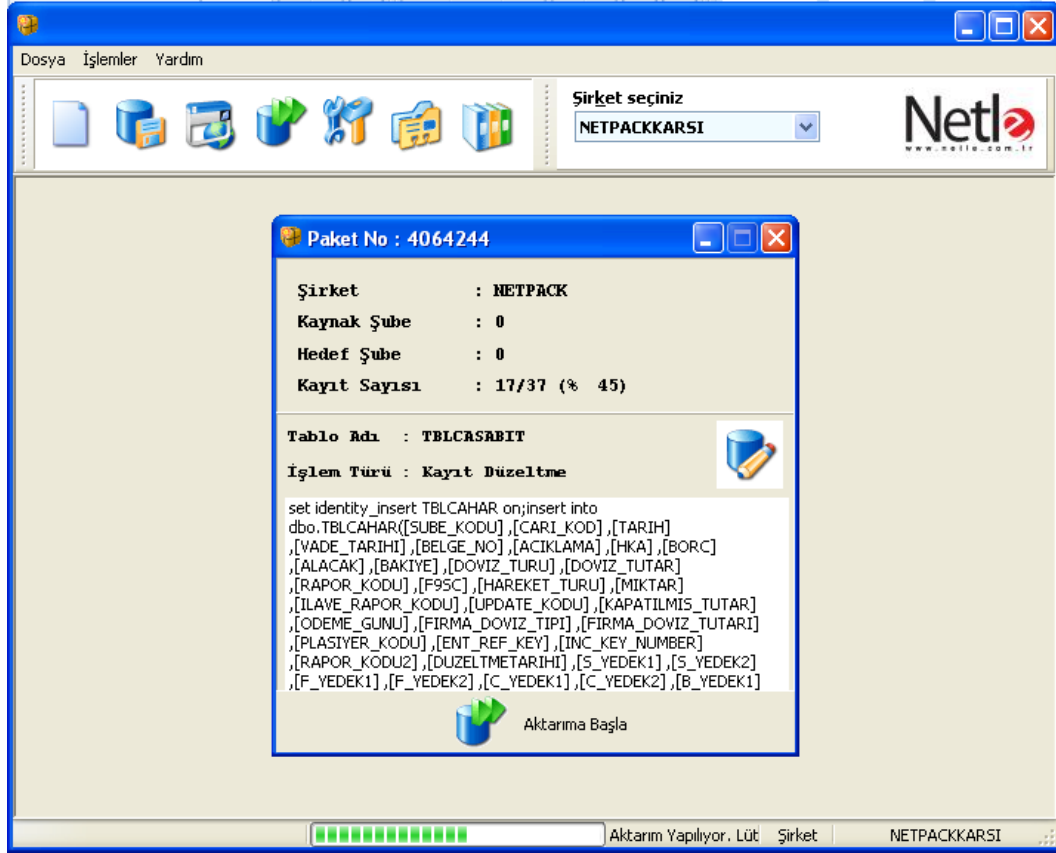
Dosya İşlemler Yardım

Şirket seçiniz
NETPACKKARSI

Netle
www.netle.com.tr

Paket No : 4064244

Şirket : NETPACK
Kaynak Şube : 0
Hedef Şube : 0
Kayıt Sayısı : 17/37 (% 45)

Tablo Adı : TBLCASABIT
İşlem Türü : Kayıt Düzeltme

set identity_insert TBLCAHAR on;insert into dbo.TBLCAHAR([SUBE_KODU] ,[CARI_KOD] ,[TARIH] ,[VADE_TARIHI] ,[BELGE_NO] ,[ACIKLAMA] ,[HKA] ,[BORC] ,[ALACAK] ,[BAKIYE] ,[DOVIZ_TURU] ,[DOVIZ_TUTAR] ,[RAPOR_KODU] ,[F9SC] ,[HAREKET_TURU] ,[MIKTAR] ,[ILAVE_RAPOR_KODU] ,[UPDATE_KODU] ,[KAPATILMIS_TUTAR] ,[ODEME_GUNU] ,[FIRMA_DOVIZ_TIPI] ,[FIRMA_DOVIZ_TUTARI] ,[PLASIYER_KODU] ,[ENT_REF_KEY] ,[INC_KEY_NUMBER] ,[RAPOR_KODU2] ,[DUZELTMETARIHI] ,[S_YEDEK1] ,[S_YEDEK2] ,[F_YEDEK1] ,[F_YEDEK2] ,[C_YEDEK1] ,[C_YEDEK2] ,[B_YEDEK1]

Aktarıma Başla

Aktarım Yapılıyor. Lüt Şirket NETPACKKARSI